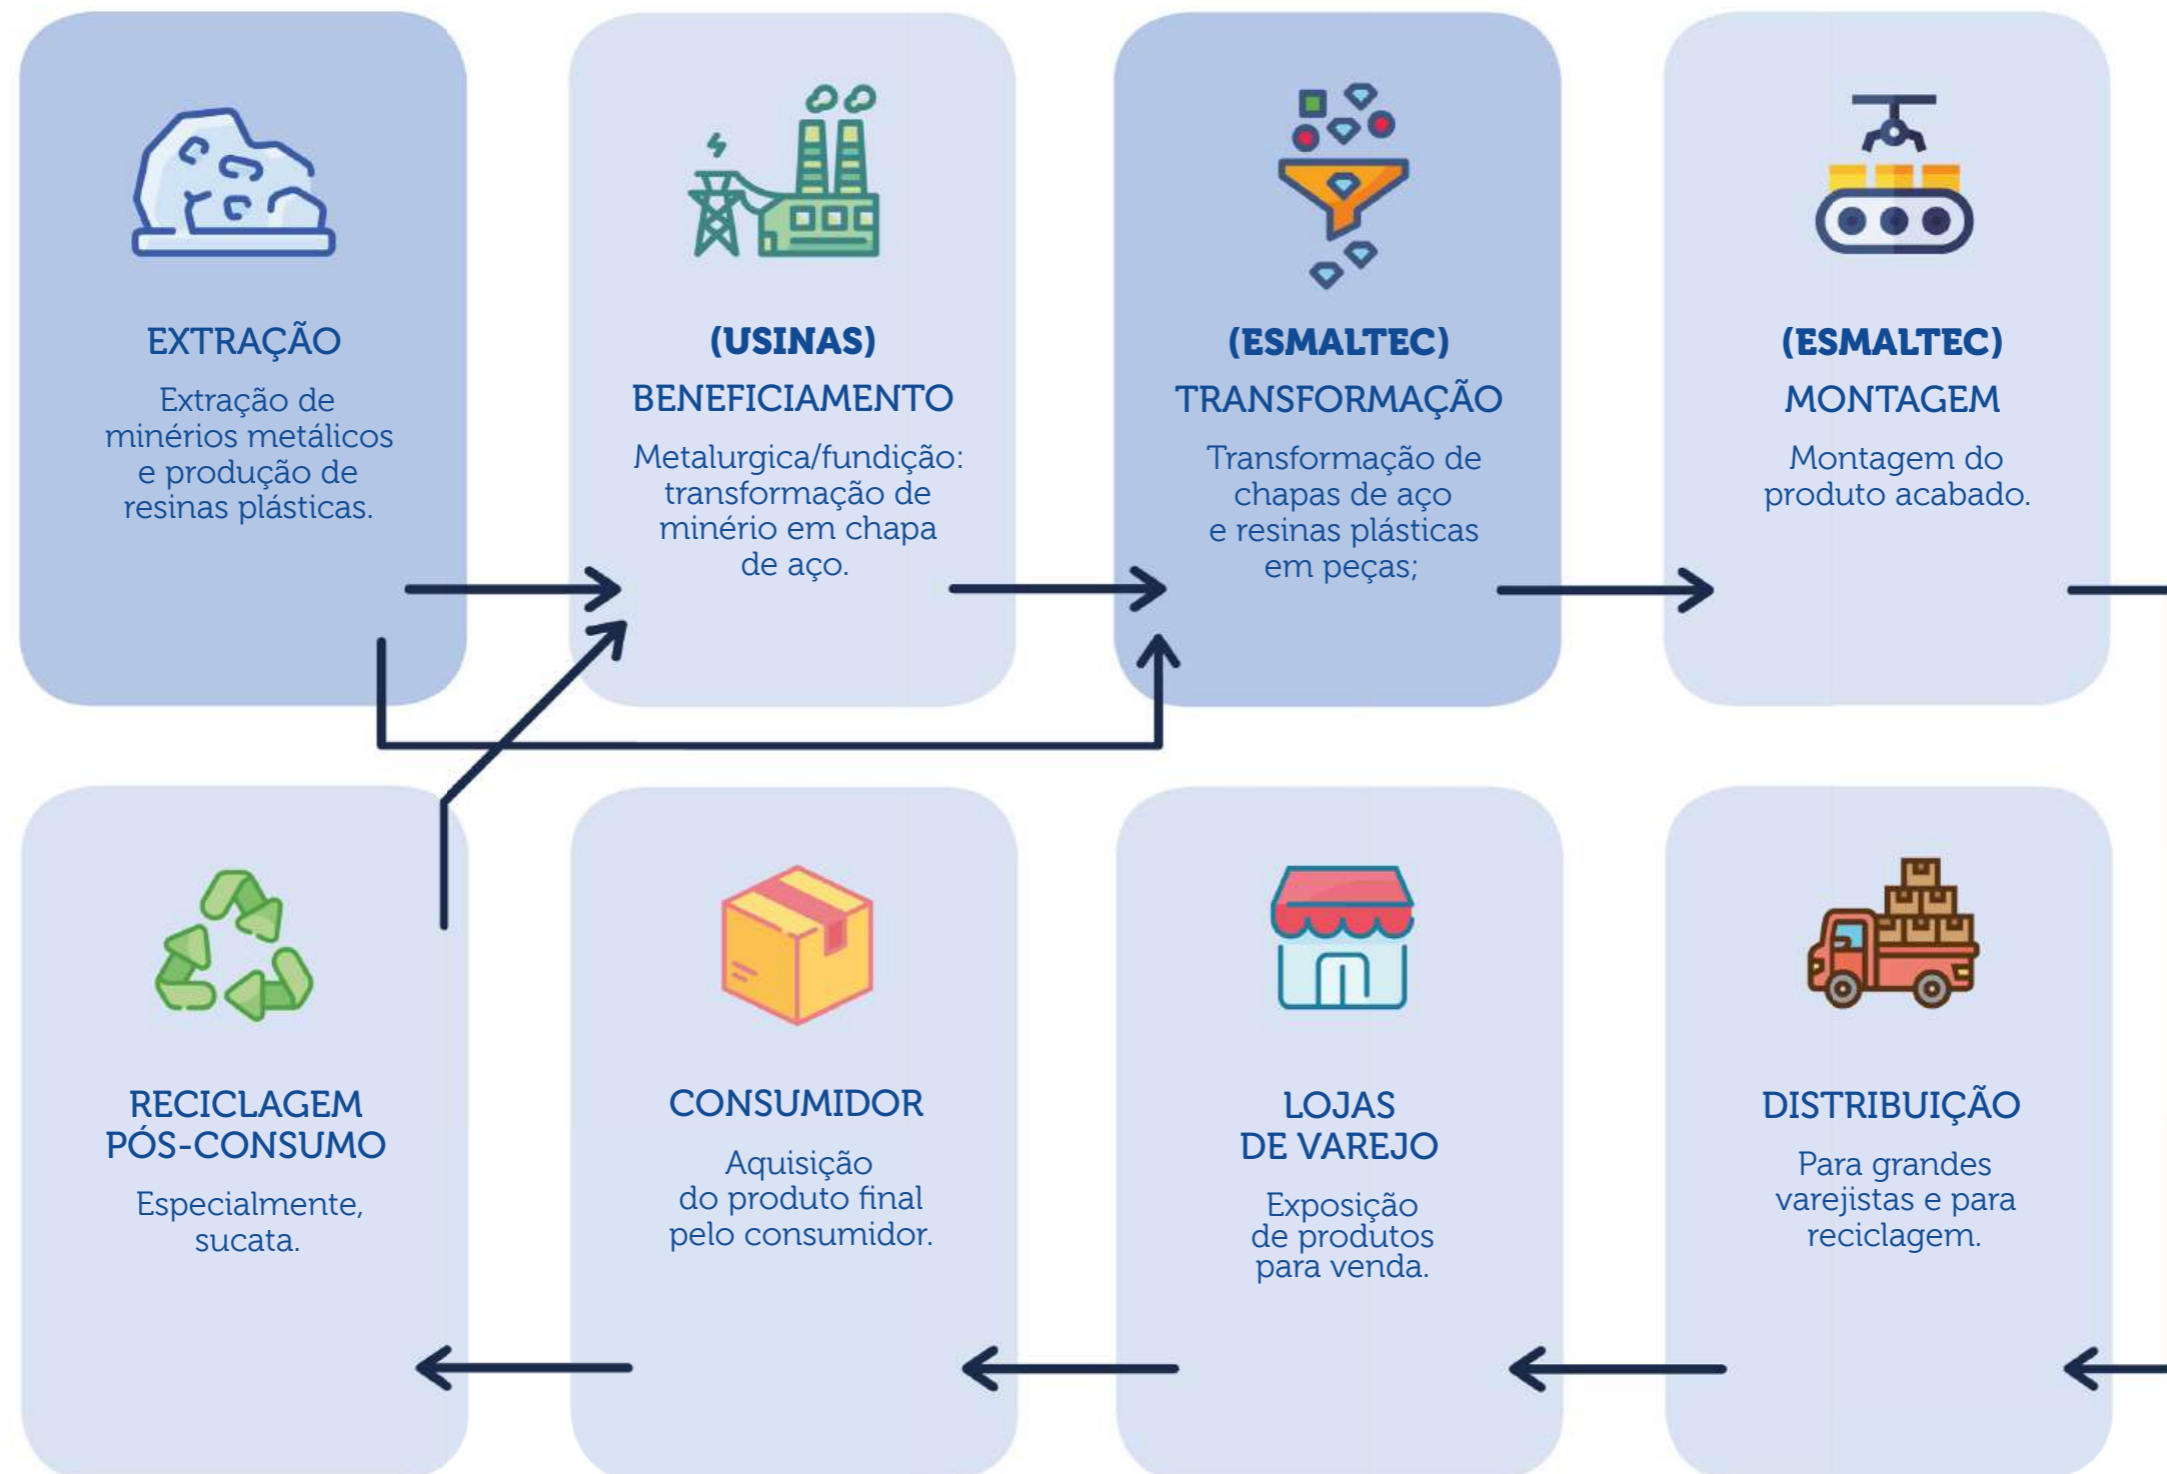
EXTRAÇÃO

Extração de minérios metálicos e produção de resinas plásticas.

(USINAS)
BENEFICIAMENTO

Metalurgica/fundição: transformação de minério em chapa de aço.

(ESMALTEC)
TRANSFORMAÇÃO

Transformação de chapas de aço e resinas plásticas em peças;

(ESMALTEC)
MONTAGEM

Montagem do produto acabado.

RECICLAGEM PÓS-CONSUMO

Especialmente, sucata.

CONSUMIDOR

Aquisição do produto final pelo consumidor.

LOJAS DE VAREJO

Exposição de produtos para venda.

DISTRIBUIÇÃO

Para grandes varejistas e para reciclagem.